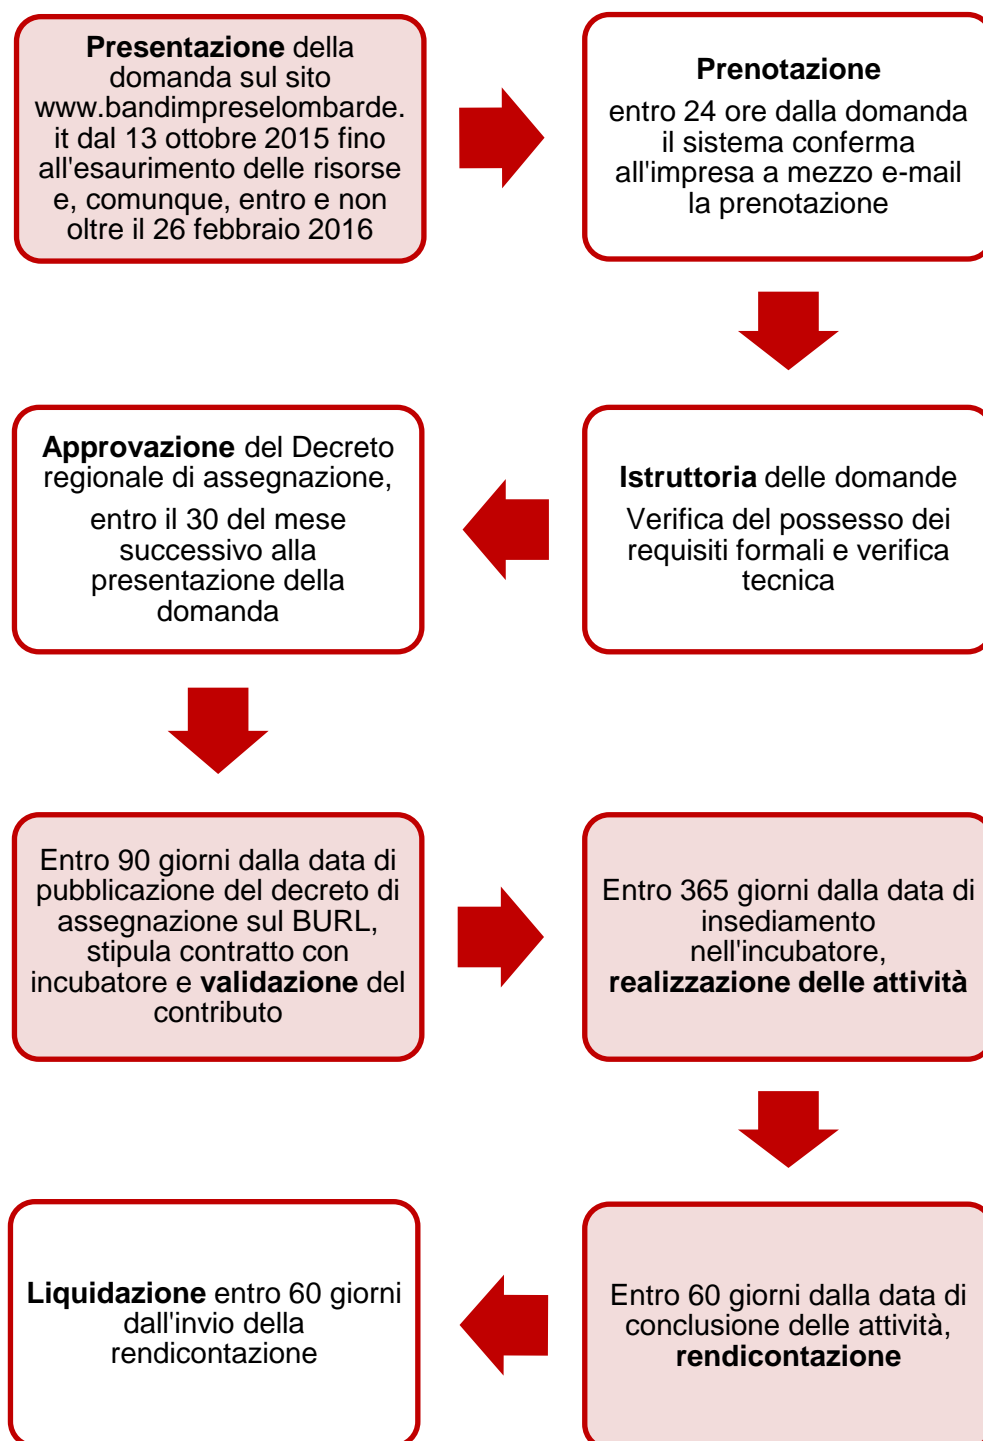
Presentazione della domanda sul sito www.bandimpreselombarde.it dal 13 ottobre 2015 fino all'esaurimento delle risorse e, comunque, entro e non oltre il 26 febbraio 2016

Prenotazione

entro 24 ore dalla domanda il sistema conferma all'impresa a mezzo e-mail la prenotazione

Istruttoria delle domande

Verifica del possesso dei requisiti formali e verifica tecnica

Approvazione del Decreto regionale di assegnazione,

entro il 30 del mese successivo alla presentazione della domanda

Entro 90 giorni dalla data di pubblicazione del decreto di assegnazione sul BURL, stipula contratto con incubatore e validazione del contributo

Entro 365 giorni dalla data di insediamento nell'incubatore, realizzazione delle attività

Entro 60 giorni dalla data di conclusione delle attività, rendicontazione

Liquidazione entro 60 giorni dall'invio della rendicontazione